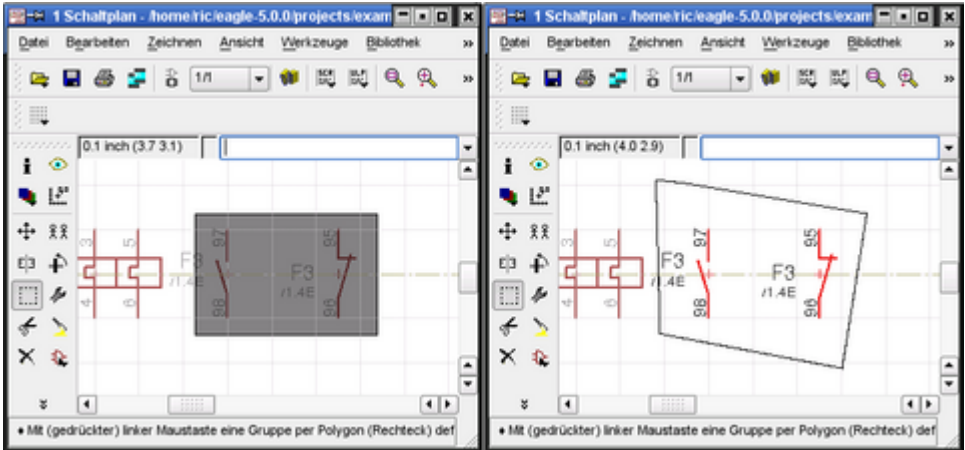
1 Schaltplan - /home/ric/eagle-5.0.0/projects/exam

Datei Bearbeiten Zeichnen Ansicht Werkzeuge Bibliothek »

1/1

0.1 inch (3.7 3.1)

3 5 4 6

F3 /1.4E

97 98

F3 /1.4E

95 96

• Mit (gedrückter) linker Maustaste eine Gruppe per Polygon (Rechteck) def

1 Schaltplan - /home/ric/eagle-5.0.0/projects/exam

Datei Bearbeiten Zeichnen Ansicht Werkzeuge Bibliothek »

1/1

0.1 inch (4.0 2.9)

3 5 4 6

F3 /1.4E

97 98

F3 /1.4E

95 96

• Mit (gedrückter) linker Maustaste eine Gruppe per Polygon (Rechteck) def